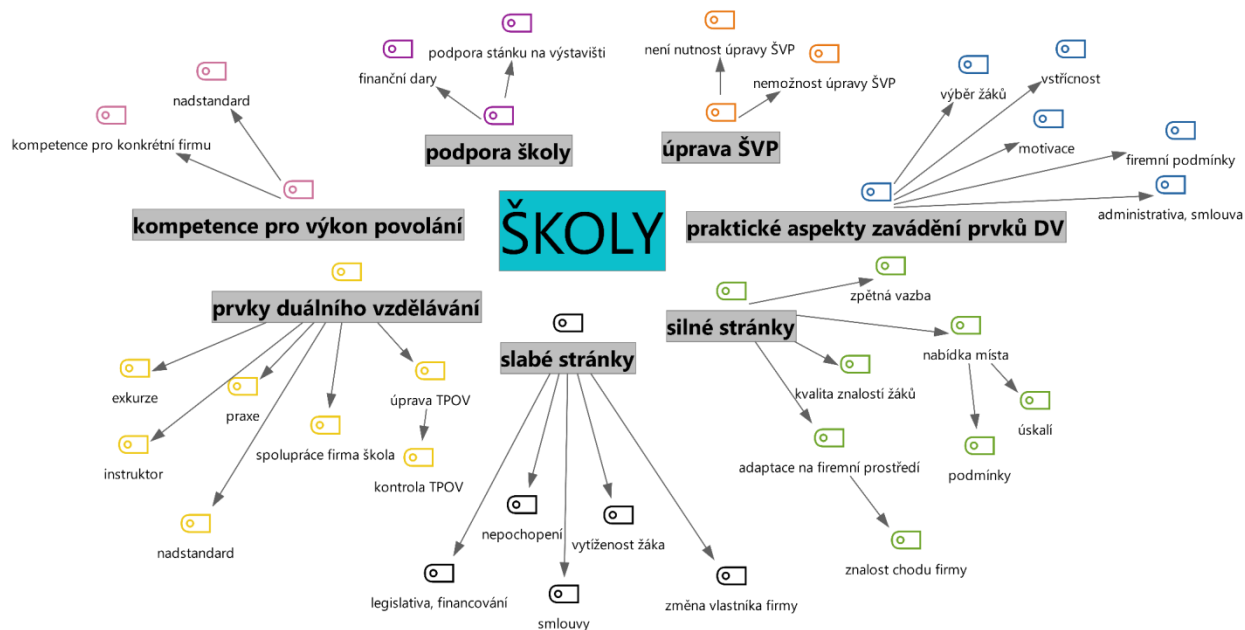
ŠKOLY

podpora školy

finanční dary

podpora stánku na výstavišti

úprava ŠVP

není nutnost úpravy ŠVP

nemožnost úpravy ŠVP

kompetence pro výkon povolání

nadstandard

kompetence pro konkrétní firmu

praktické aspekty zavádění prvků DV

výběr žáků

vstřícnost

motivace

firemní podmínky

administrativa, smlouva

prvky duálního vzdělávání

exkurze

praxe

instruktor

spolupráce firma škola

úprava TPOV

kontrola TPOV

nadstandard

slabé stránky

nepochopení

vytíženost žáka

legislativa, financování

smlouvy

změna vlastníka firmy

silné stránky

zpětná vazba

nabídka místa

kvalita znalostí žáků

úskalí

podmínky

adaptace na firemní prostředí

znalost chodu firmy